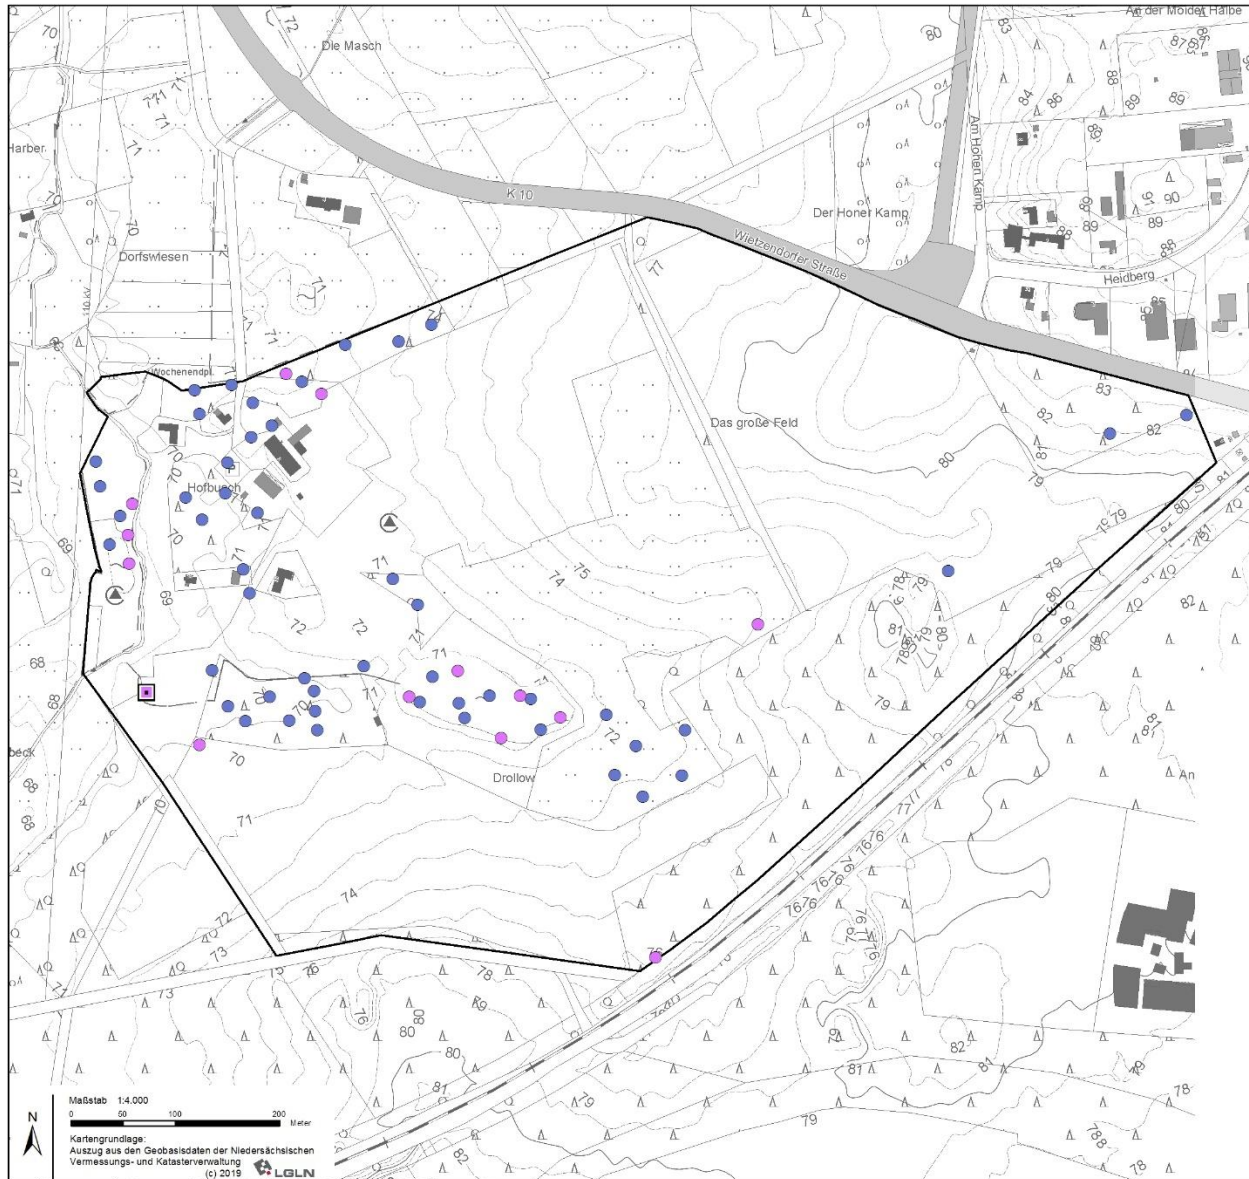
Die Masch
An der Moidel Halbe
Harber
K 10
Dorfswiesen
Der Honer Kamp
Am Honen Kamp
Wietzendorfer Straße
Heidberg
Wochenendpl.
Das große Feld
Hofbuch
Drollow
70
71
72
74
75
80
82
83
84
88
89
90
91
68
69
73
76
77
78
79
81
Maßstab 1:4.000
0 50 100 200 Meter
N
Kartengrundlage:
Auszug aus den Geobasisdaten der Niedersächsischen Vermessungs- und Katasterverwaltung
(c) 2019
LGLN